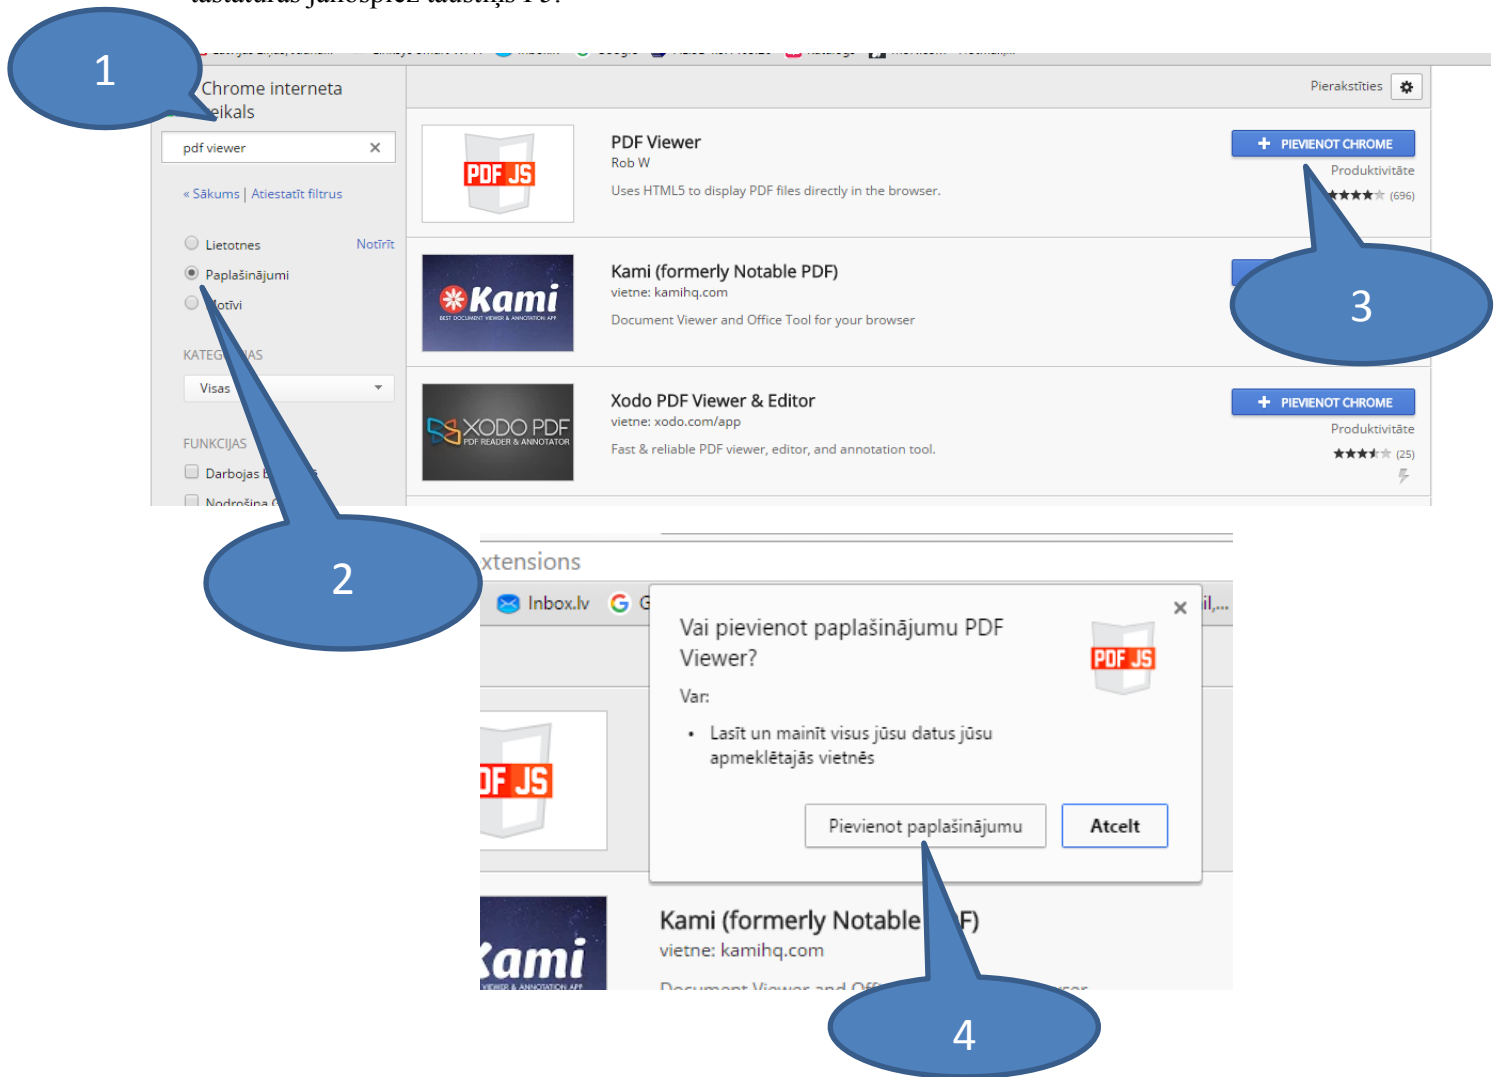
1

Chrome interneta veikals

pdf viewer ×

« Sākums | Atiestatīt filtrus

Lietotnes Notīrīt

Paplašinājumi

Motīvi

KATEGORIJAS

Visas

FUNKCIJAS

Darbojas b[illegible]

Nodrošina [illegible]

Pierakstīties

PDF JS

PDF Viewer
Rob W
Uses HTML5 to display PDF files directly in the browser.

+ PIEVIENOT CHROME
Produktivitāte
★★★★★ (696)

Kami
BEST DOCUMENT VIEWER & ANNOTATION APP

Kami (formerly Notable PDF)
vietne: kamihq.com
Document Viewer and Office Tool for your browser

3

XODO PDF
PDF READER & ANNOTATOR

Xodo PDF Viewer & Editor
vietne: xodo.com/app
Fast & reliable PDF viewer, editor, and annotation tool.

+ PIEVIENOT CHROME
Produktivitāte
★★★★★ (25)

2

xtensions

Inbox.lv G

Vai pievienot paplašinājumu PDF Viewer?

PDF JS

Var:

• Lasīt un mainīt visus jūsu datus jūsu apmeklētajās vietnēs

Pievienot paplašinājumu Atcelt

DF JS

Kami (formerly Notable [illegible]F)
vietne: kamihq.com

Kami
VIEWER & ANNOTATION APP

4